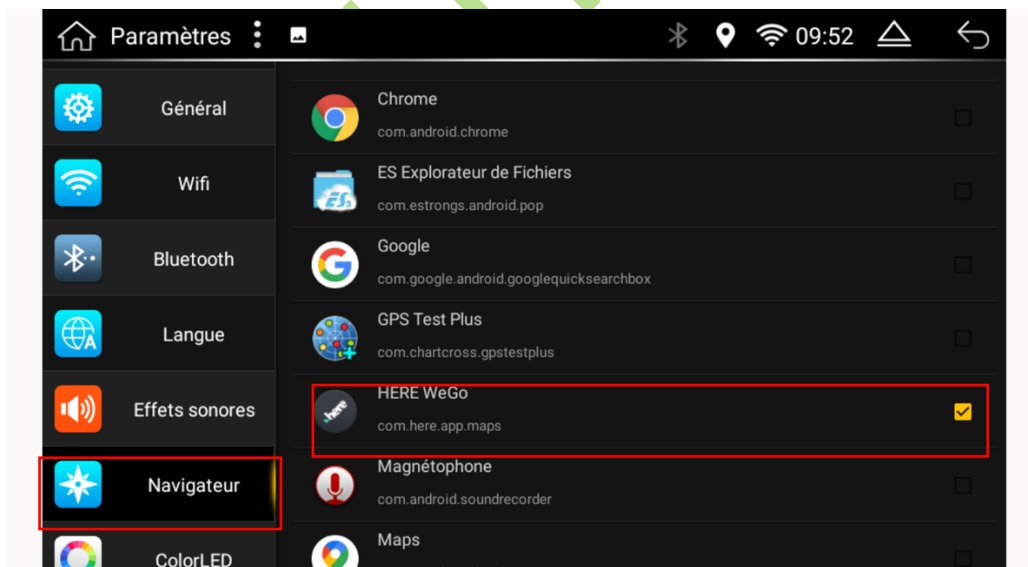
Paramètres

09:52

Général

Wifi

Bluetooth

Langue

Effets sonores

Navigateur

ColorLED

Chrome
com.android.chrome

ES Explorateur de Fichiers
com.estrongs.android.pop

Google
com.google.android.googlequicksearchbox

GPS Test Plus
com.chartcross.gpstestplus

HERE WeGo
com.here.app.maps

Magnétophone
com.android.soundrecorder

Maps